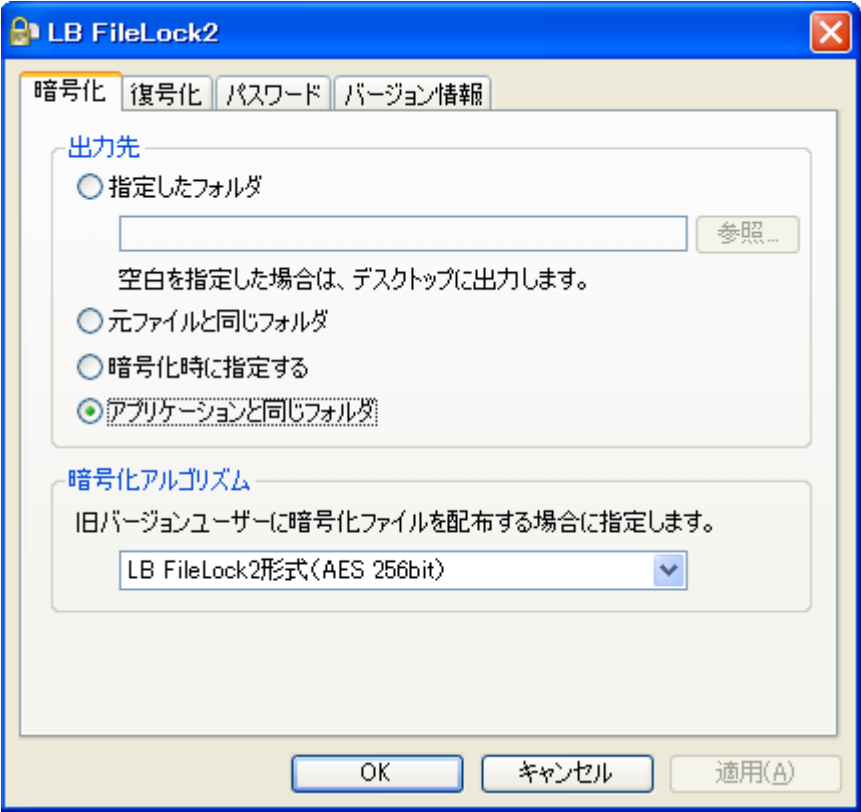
LB FileLock2

暗号化 | 復号化 | パスワード | バージョン情報

出力先

指定したフォルダ

参照...

空白を指定した場合は、デスクトップに出力します。

元ファイルと同じフォルダ

暗号化時に指定する

アプリケーションと同じフォルダ

暗号化アルゴリズム

旧バージョンユーザーに暗号化ファイルを配布する場合に指定します。

LB FileLock2形式(AES 256bit)

OK キャンセル 適用(A)